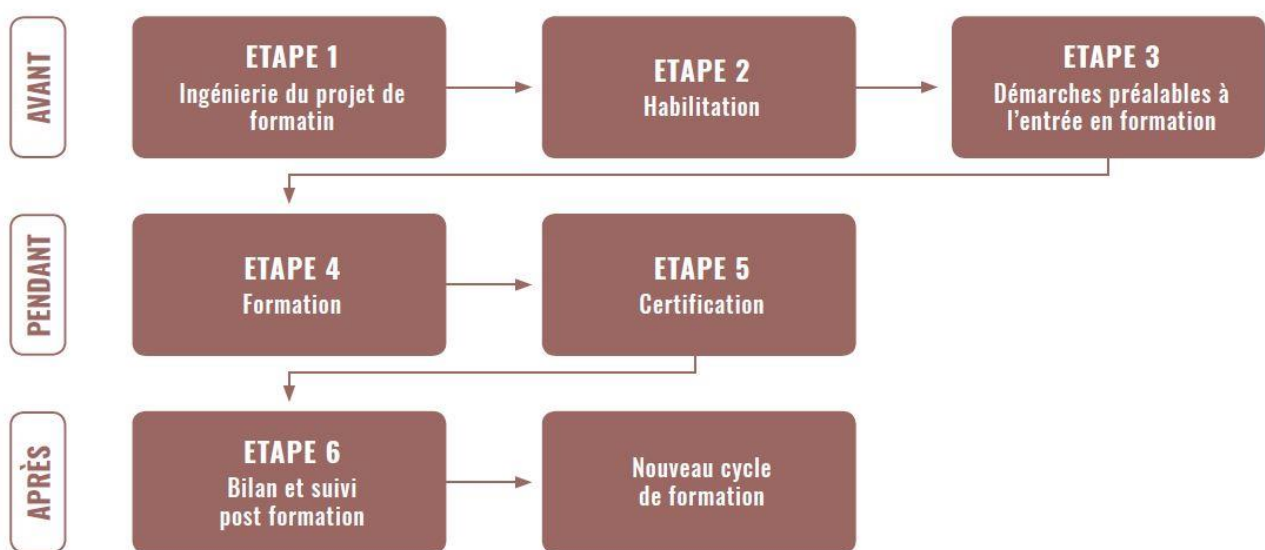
AVANT

ETAPE 1
Ingénierie du projet de formatin

ETAPE 2
Habilitation

ETAPE 3
Démarches préalables à l'entrée en formation

PENDANT

ETAPE 4
Formation

ETAPE 5
Certification

APRÈS

ETAPE 6
Bilan et suivi post formation

Nouveau cycle de formation